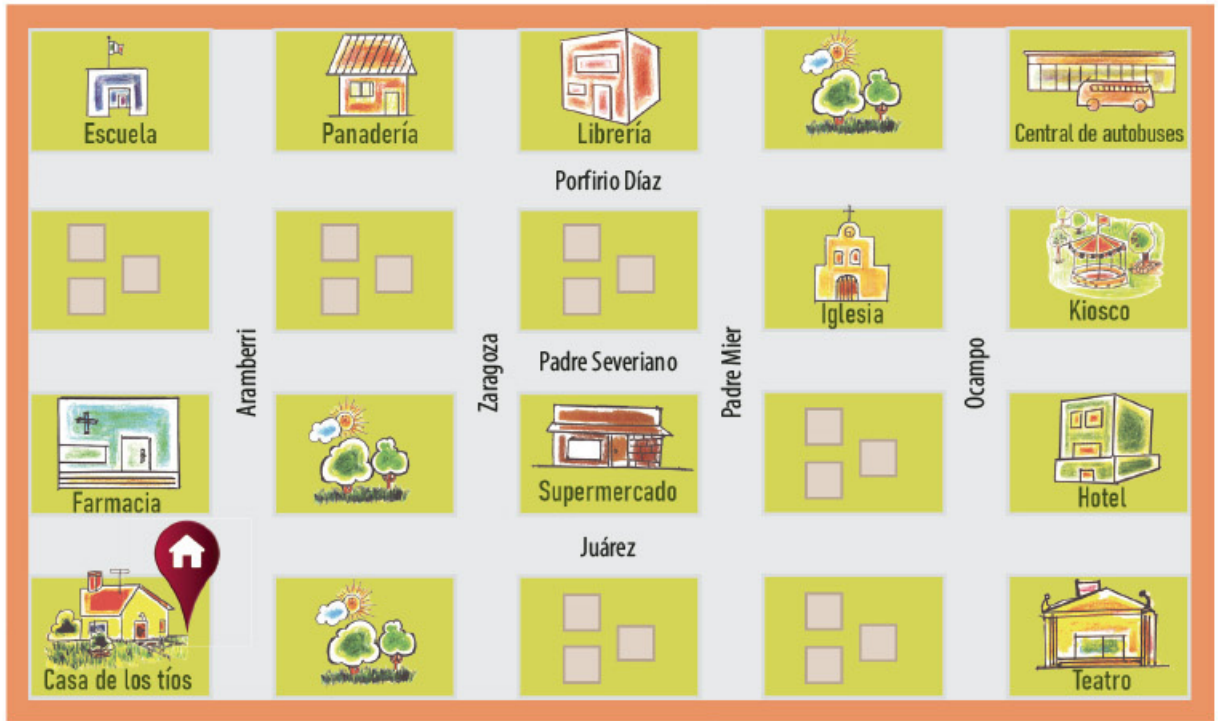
Escuela

Panadería

Librería

Central de autobuses

Porfirio Díaz

Aramberri

Zaragoza

Padre Mier

Ocampo

Iglesia

Kiosco

Padre Severiano

Farmacia

Supermercado

Hotel

Juárez

Casa de los tíos

Teatro